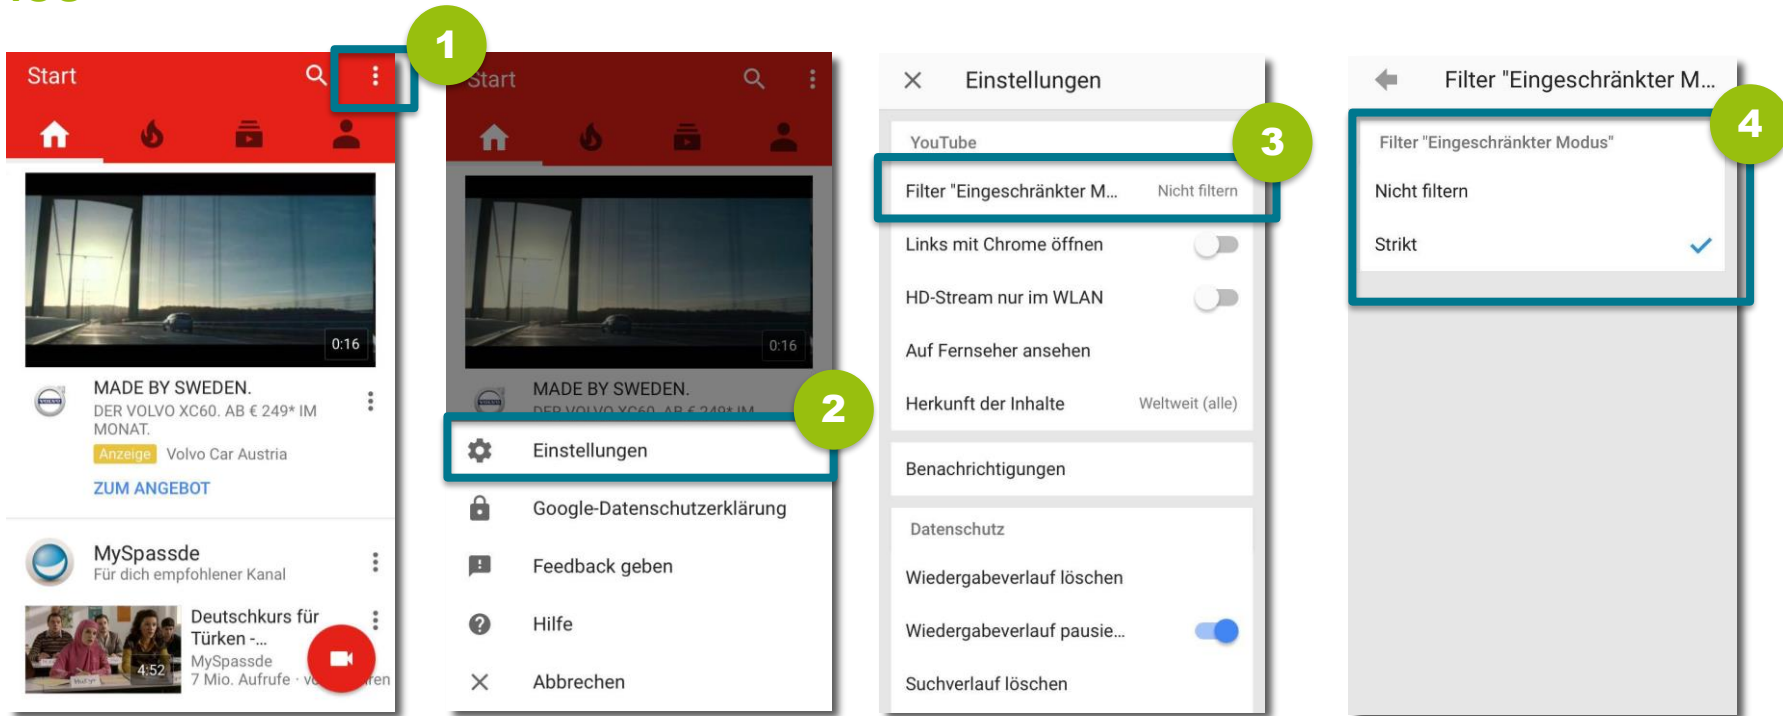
1

Start

0:16

MADE BY SWEDEN.

DER VOLVO XC60. AB € 249* IM MONAT.

Anzeige Volvo Car Austria

ZUM ANGEBOT

MySpassde

Für dich empfohlener Kanal

Deutschkurs für Türken -...

MySpassde

7 Mio. Aufrufe · v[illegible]ren

4:52

Start

0:16

MADE BY SWEDEN.

DER VOLVO XC60. AB € 249* IM

2

Einstellungen

Google-Datenschutzerklärung

Feedback geben

Hilfe

Abbrechen

Einstellungen

3

YouTube

Filter "Eingeschränkter M... Nicht filtern

Links mit Chrome öffnen

HD-Stream nur im WLAN

Auf Fernseher ansehen

Herkunft der Inhalte Weltweit (alle)

Benachrichtigungen

Datenschutz

Wiedergabeverlauf löschen

Wiedergabeverlauf pausie...

Suchverlauf löschen

Filter "Eingeschränkter M...

4

Filter "Eingeschränkter Modus"

Nicht filtern

Strikt